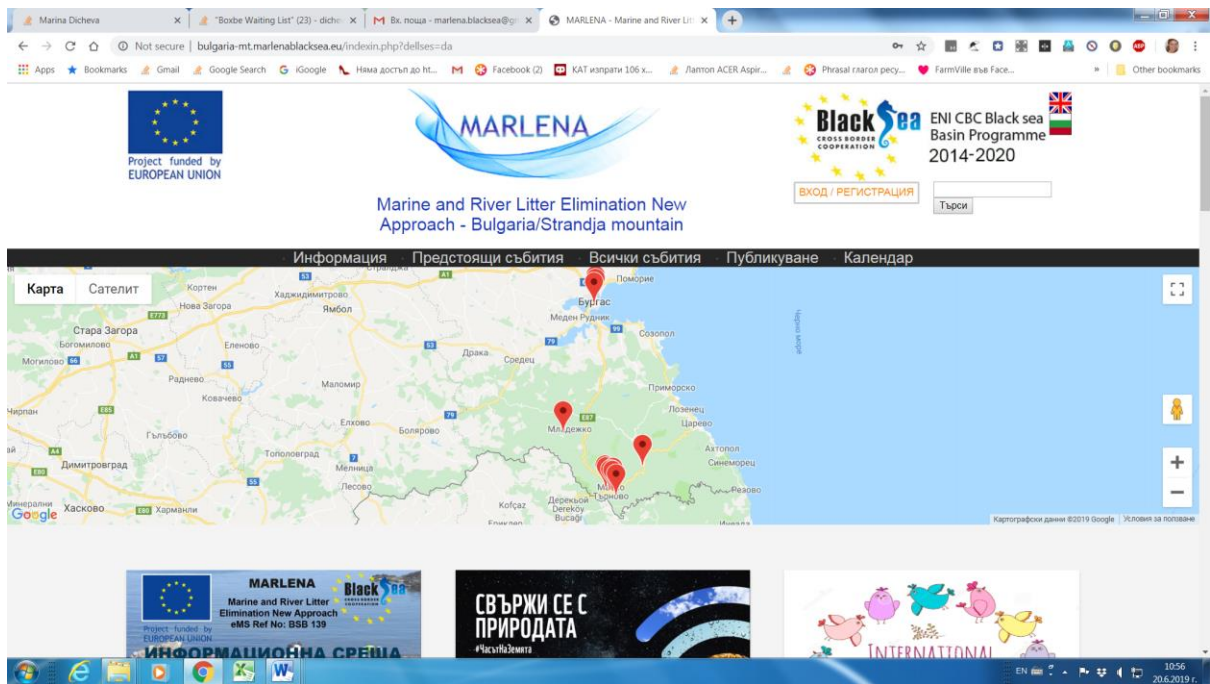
Marina Dicheva | "Boxbe Waiting List" (23) - diche | Вх. поща - marlena.blacksea@gr | MARLENA - Marine and River Lit

Not secure | bulgaria-mt.marlenablacksea.eu/indexin.php?dellses=da

Apps | Bookmarks | Gmail | Google Search | iGoogle | Няма достъп до ht... | Facebook (2) | КАТ изпрати 106 х... | Лаптоп ACER Aspir... | Phrasal глагол ресу... | FarmVille във Face... | Other bookmarks

Project funded by EUROPEAN UNION

MARLENA

Marine and River Litter Elimination New Approach - Bulgaria/Strandja mountain

Black Sea CROSS BORDER COOPERATION

ENI CBC Black sea Basin Programme 2014-2020

ВХОД / РЕГИСТРАЦИЯ

Търси

Информация · Предстоящи събития · Всички събития · Публикуване · Календар

Карта | Сателит

Кортен, Хаджидимитрово, Нова Загора, Ямбол, Стара Загора, Боговилово, Еленово, Могилово, Радиево, Маломир, Ковачево, Драка, Средец, Поморие, Бургас, Меден Рудник, Созопол, Приморско, Лозенец, Царево, Малко Търново, Ахтопол, Синеморец, Резово, Елхово, Болярово, Гълъбово, Тополовград, Мелница, Димитровград, Лесово, Хасково, Харманли, Kofçaz, Dereköy, Bucak, Черно море

Google

Картографски данни ©2019 Google | Условия за ползване

MARLENA
Marine and River Litter Elimination New Approach
eMS Ref No: BSB 139
Project funded by EUROPEAN UNION
ИНФОРМАЦИОННА СРЕЩА

СВЪРЖИ СЕ С ПРИРОДАТА
#ЧасътНаЗемята

INTERNATIONAL

EN 10:56 20.6.2019 г.